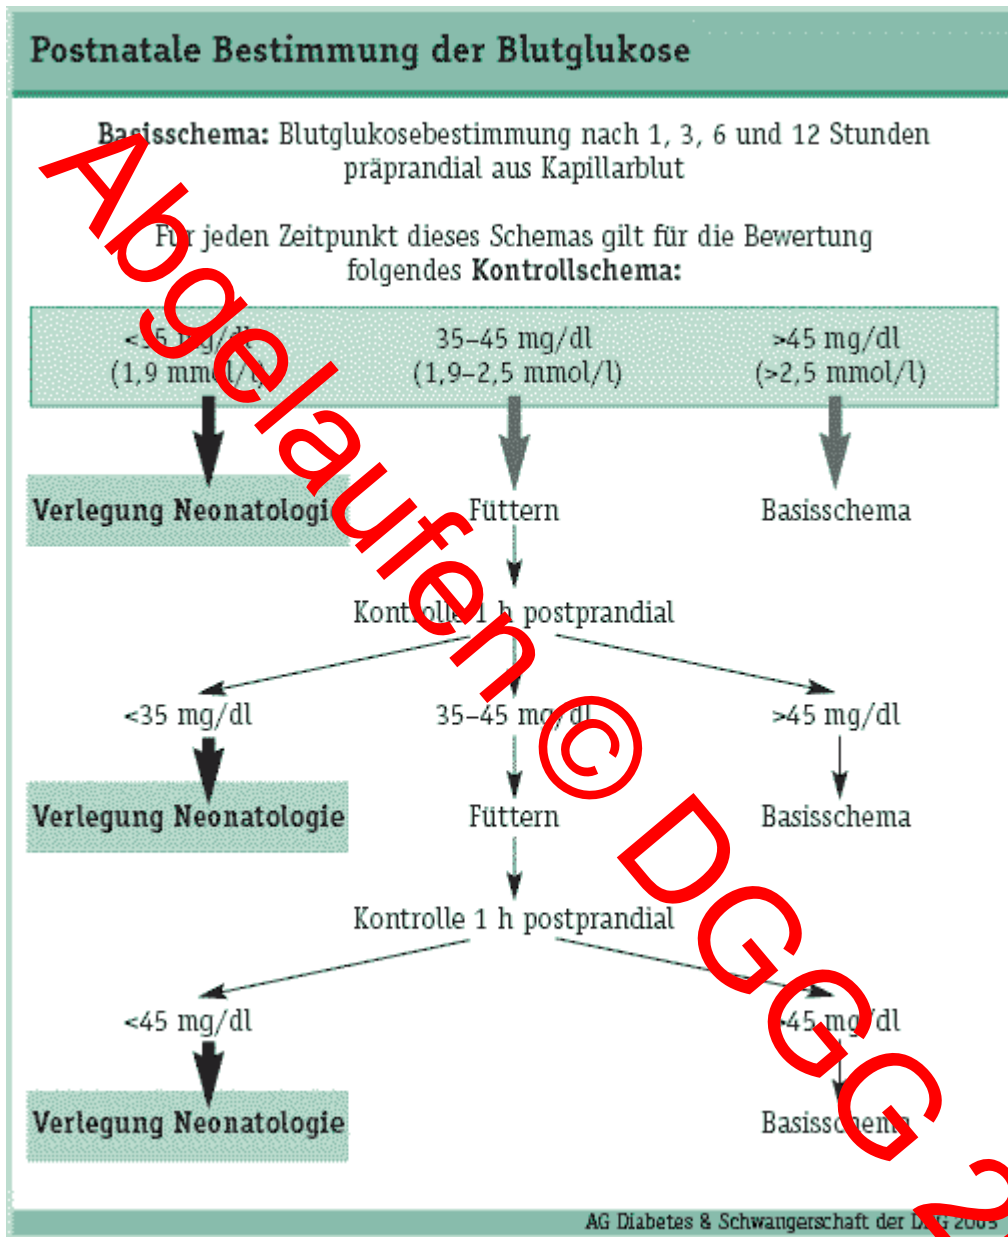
Postnatale Bestimmung der Blutglukose

Basisschema: Blutglukosebestimmung nach 1, 3, 6 und 12 Stunden präprandial aus Kapillarblut

Für jeden Zeitpunkt dieses Schemas gilt für die Bewertung folgendes Kontrollschema:

<35 mg/dl (1,9 mmol/l)

35–45 mg/dl (1,9–2,5 mmol/l)

>45 mg/dl (>2,5 mmol/l)

Verlegung Neonatologie

Füttern

Basisschema

Kontrolle 1 h postprandial

<35 mg/dl

35–45 mg/dl

>45 mg/dl

Verlegung Neonatologie

Füttern

Basisschema

Kontrolle 1 h postprandial

<45 mg/dl

>45 mg/dl

Verlegung Neonatologie

Basisschema

Abgelaufen © DGGG 2

AG Diabetes & Schwangerschaft der D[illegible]G 2003